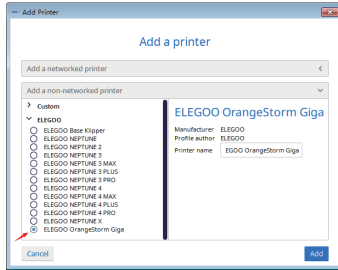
Add Printer

Add a printer

Add a networked printer

Add a non-networked printer

Custom
ELEGOO
ELEGOO Base Klipper
ELEGOO NEPTUNE
ELEGOO NEPTUNE 2
ELEGOO NEPTUNE 3
ELEGOO NEPTUNE 3 MAX
ELEGOO NEPTUNE 3 PLUS
ELEGOO NEPTUNE 3 PRO
ELEGOO NEPTUNE 4
ELEGOO NEPTUNE 4 MAX
ELEGOO NEPTUNE 4 PLUS
ELEGOO NEPTUNE 4 PRO
ELEGOO NEPTUNE X
ELEGOO OrangeStorm Giga

ELEGOO OrangeStorm Giga

Manufacturer ELEGOO
Profile author ELEGOO
Printer name ELEGOO OrangeStorm Giga

Cancel

Add